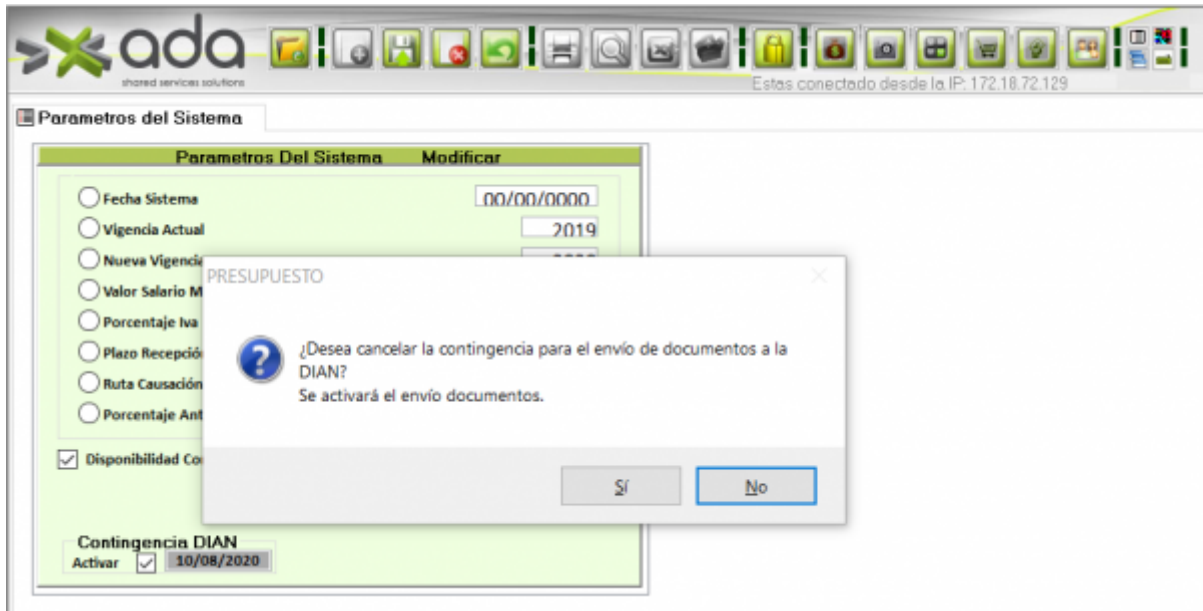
ada
shared services solutions

Estas conectado desde la IP: 172.18.72.129

Parametros del Sistema

Parametros Del Sistema Modificar

Fecha Sistema 00/00/0000
Vigencia Actual 2019
Nueva Vigenci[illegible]
Valor Salario M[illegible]
Porcentaje Iva
Plazo Recepció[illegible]
Ruta Causación
Porcentaje Ant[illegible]

Disponibilidad Co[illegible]

Contingencia DIAN
Activar 10/08/2020

PRESUPUESTO

¿Desea cancelar la contingencia para el envío de documentos a la DIAN?
Se activará el envío documentos.

Sí No